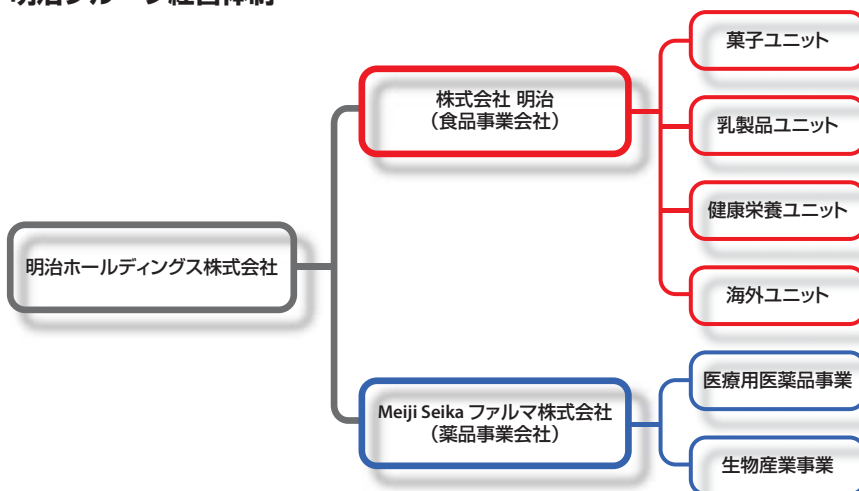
明治グループ経営体制

明治ホールディングス株式会社

株式会社 明治
（食品事業会社）

菓子ユニット

乳製品ユニット

健康栄養ユニット

海外ユニット

Meiji Seika ファルマ株式会社
（薬品事業会社）

医療用医薬品事業

生物産業事業